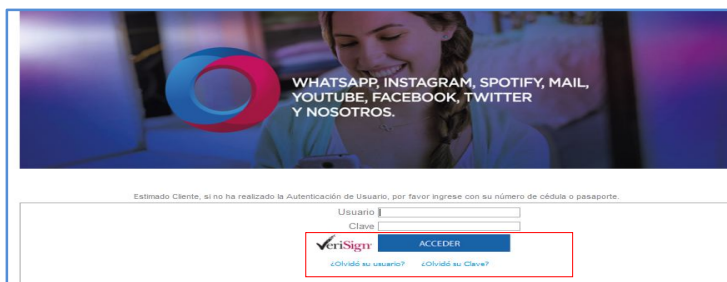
WHATSAPP, INSTAGRAM, SPOTIFY, MAIL, YOUTUBE, FACEBOOK, TWITTER Y NOSOTROS.

Estimado Cliente, si no ha realizado la Autenticación de Usuario, por favor ingrese con su número de cédula o pasaporte.

Usuario

Clave

VeriSign

ACCEDER

¿Olvidó su usuario?

¿Olvidó su Clave?